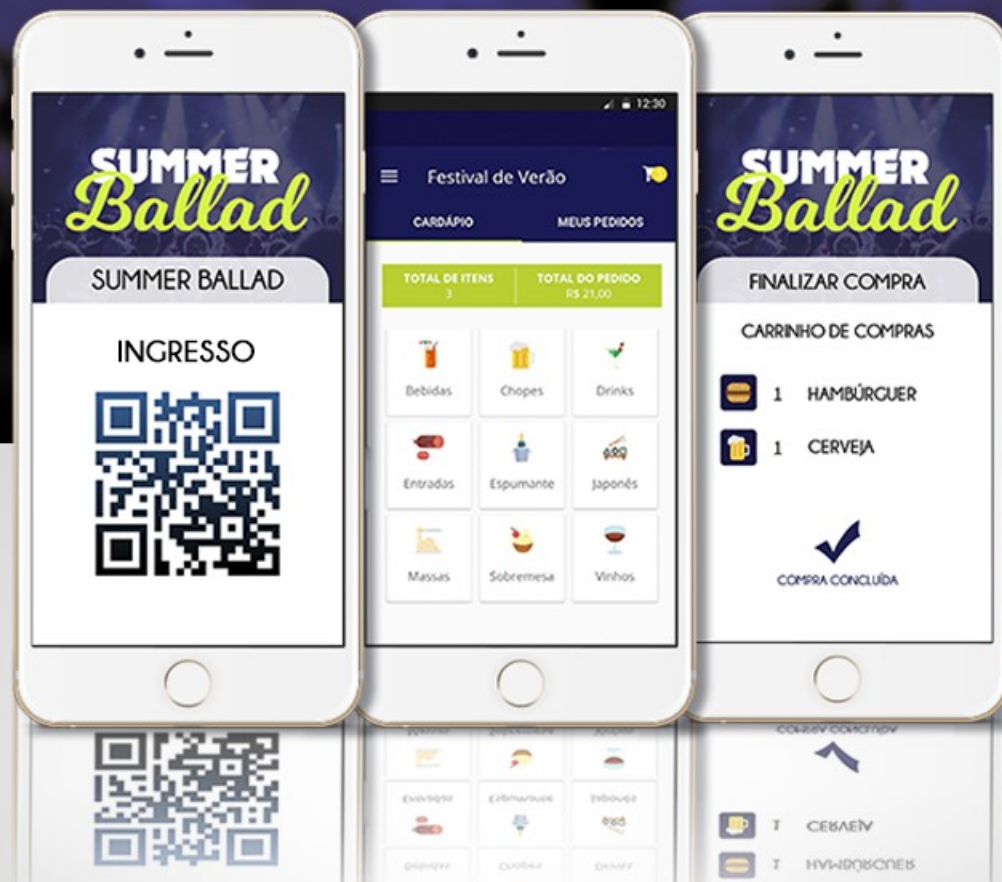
SUMMER Ballad

SUMMER BALLAD

INGRESSO

12:30

Festival de Verão

CARDÁPIO

MEUS PEDIDOS

TOTAL DE ITENS
3

TOTAL DO PEDIDO
R$ 21,00

Bebidas

Chopes

Drinks

Entradas

Espumante

Japonês

Massas

Sobremesa

Vinhos

SUMMER Ballad

FINALIZAR COMPRA

CARRINHO DE COMPRAS

1 HAMBÚRGUER

1 CERVEJA

COMPRA CONCLUÍDA